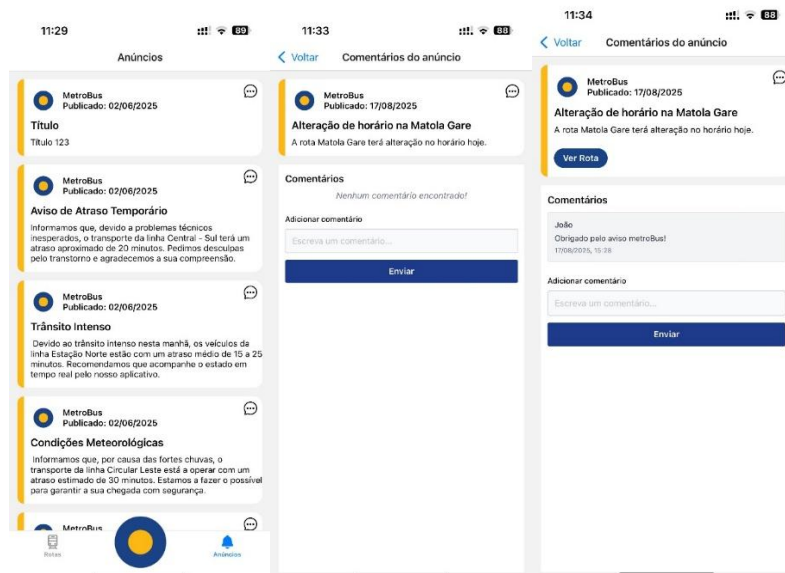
11:29

89

Anúncios

MetroBus
Publicado: 02/06/2025

Título

Titulo 123

MetroBus
Publicado: 02/06/2025

Aviso de Atraso Temporário

Informamos que, devido a problemas técnicos inesperados, o transporte da linha Central - Sul terá um atraso aproximado de 20 minutos. Pedimos desculpas pelo transtorno e agradecemos a sua compreensão.

MetroBus
Publicado: 02/06/2025

Trânsito Intenso

Devido ao trânsito intenso nesta manhã, os veículos da linha Estação Norte estão com um atraso médio de 15 a 25 minutos. Recomendamos que acompanhe o estado em tempo real pelo nosso aplicativo.

MetroBus
Publicado: 02/06/2025

Condições Meteorológicas

Informamos que, por causa das fortes chuvas, o transporte da linha Circular Leste está a operar com um atraso estimado de 30 minutos. Estamos a fazer o possível para garantir a sua chegada com segurança.

MetroBus

Rotas

Anúncios

11:33

88

Voltar

Comentários do anúncio

MetroBus
Publicado: 17/08/2025

Alteração de horário na Matola Gare

A rota Matola Gare terá alteração no horário hoje.

Comentários

Nenhum comentário encontrado!

Adicionar comentário

Escreva um comentário...

Enviar

11:34

88

Voltar

Comentários do anúncio

MetroBus
Publicado: 17/08/2025

Alteração de horário na Matola Gare

A rota Matola Gare terá alteração no horário hoje.

Ver Rota

Comentários

João

Obrigado pelo aviso metroBus!

17/08/2025, 15:28

Adicionar comentário

Escreva um comentário...

Enviar